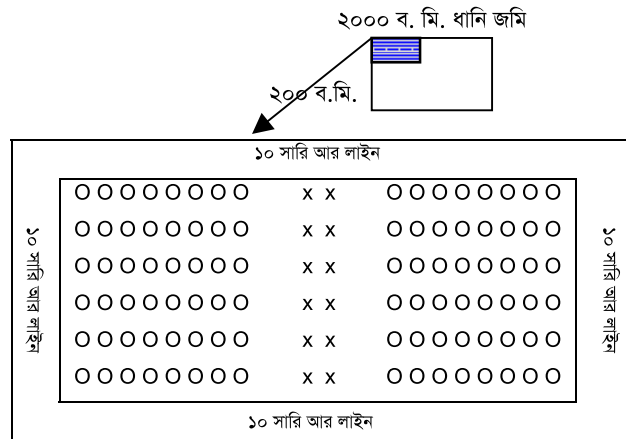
২০০০ ব. মি. ধানি জমি

২০০ ব.মি.

১০ সারি আর লাইন

১০ সারি আর লাইন

OOOOOOOO x x OOOOOOOO
OOOOOOOO x x OOOOOOOO
OOOOOOOO x x OOOOOOOO
OOOOOOOO x x OOOOOOOO
OOOOOOOO x x OOOOOOOO
OOOOOOOO x x OOOOOOOO

১০ সারি আর লাইন

১০ সারি আর লাইন